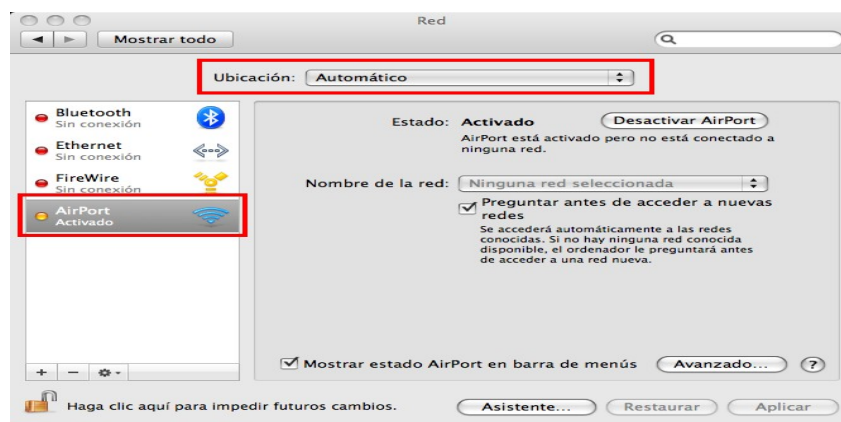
Red

Mostrar todo

Ubicación: Automático

Bluetooth
Sin conexión

Ethernet
Sin conexión

FireWire
Sin conexión

AirPort
Activado

Estado: Activado

Desactivar AirPort

AirPort está activado pero no está conectado a ninguna red.

Nombre de la red: Ninguna red seleccionada

Preguntar antes de acceder a nuevas redes

Se accederá automáticamente a las redes conocidas. Si no hay ninguna red conocida disponible, el ordenador le preguntará antes de acceder a una red nueva.

+ −

Mostrar estado AirPort en barra de menús

Avanzado...

?

Haga clic aquí para impedir futuros cambios.

Asistente...

Restaurar

Aplicar